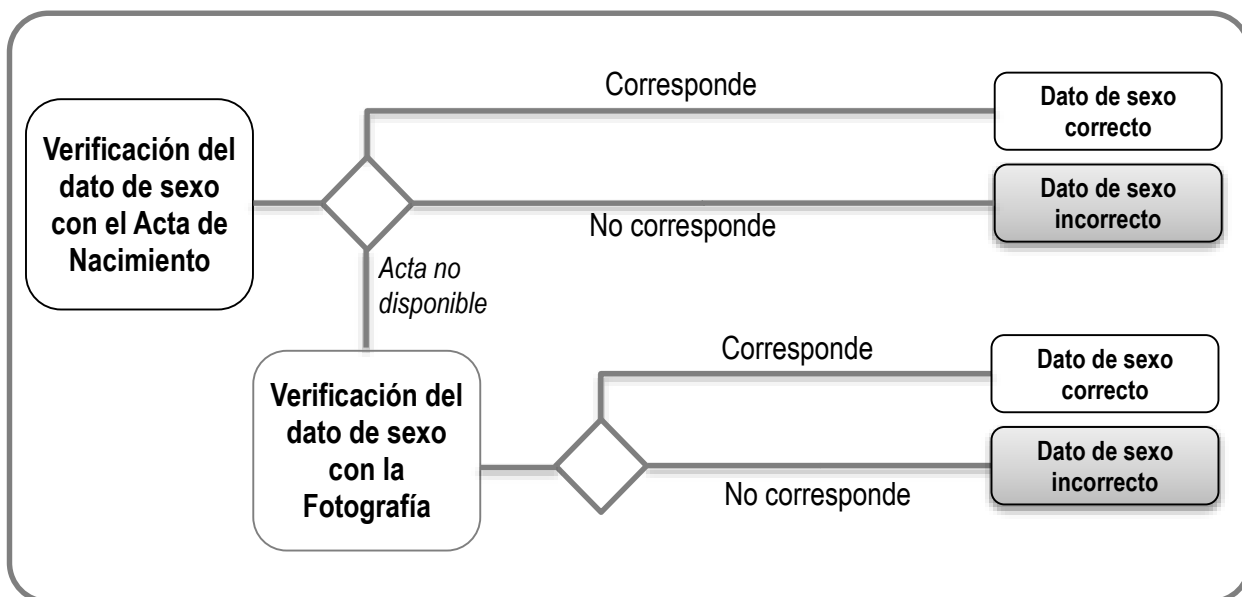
Verificación del dato de sexo con el Acta de Nacimiento

Corresponde

Dato de sexo correcto

No corresponde

Dato de sexo incorrecto

Acta no disponible

Verificación del dato de sexo con la Fotografía

Corresponde

Dato de sexo correcto

No corresponde

Dato de sexo incorrecto